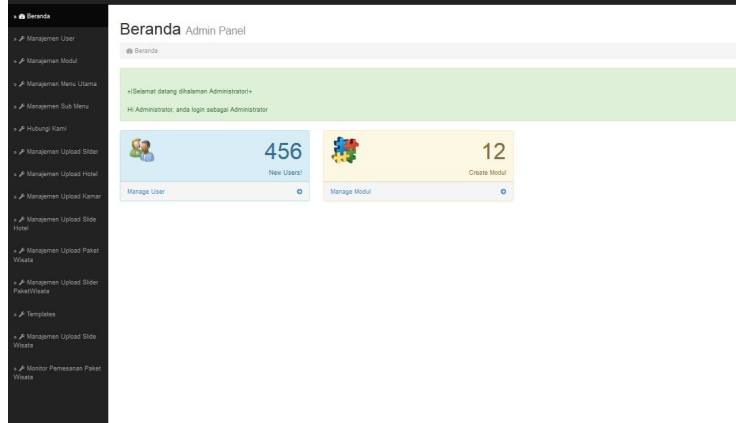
» Beranda
» Manajemen User
» Manajemen Modul
» Manajemen Menu Utama
» Manajemen Sub Menu
» Hubungi Kami
» Manajemen Upload Slider
» Manajemen Upload Hotel
» Manajemen Upload Kamar
» Manajemen Upload Slide Hotel
» Manajemen Upload Paket Wisata
» Manajemen Upload Slider PaketWisata
» Templates
» Manajemen Upload Slide Wisata
» Monitor Pemesanan Paket Wisata

Beranda Admin Panel

Beranda

«(Selamat datang dihalaman Administrator)»

Hi Administrator, anda login sebagai Administrator

456
New Users!
Manage User

12
Create Modul
Manage Modul